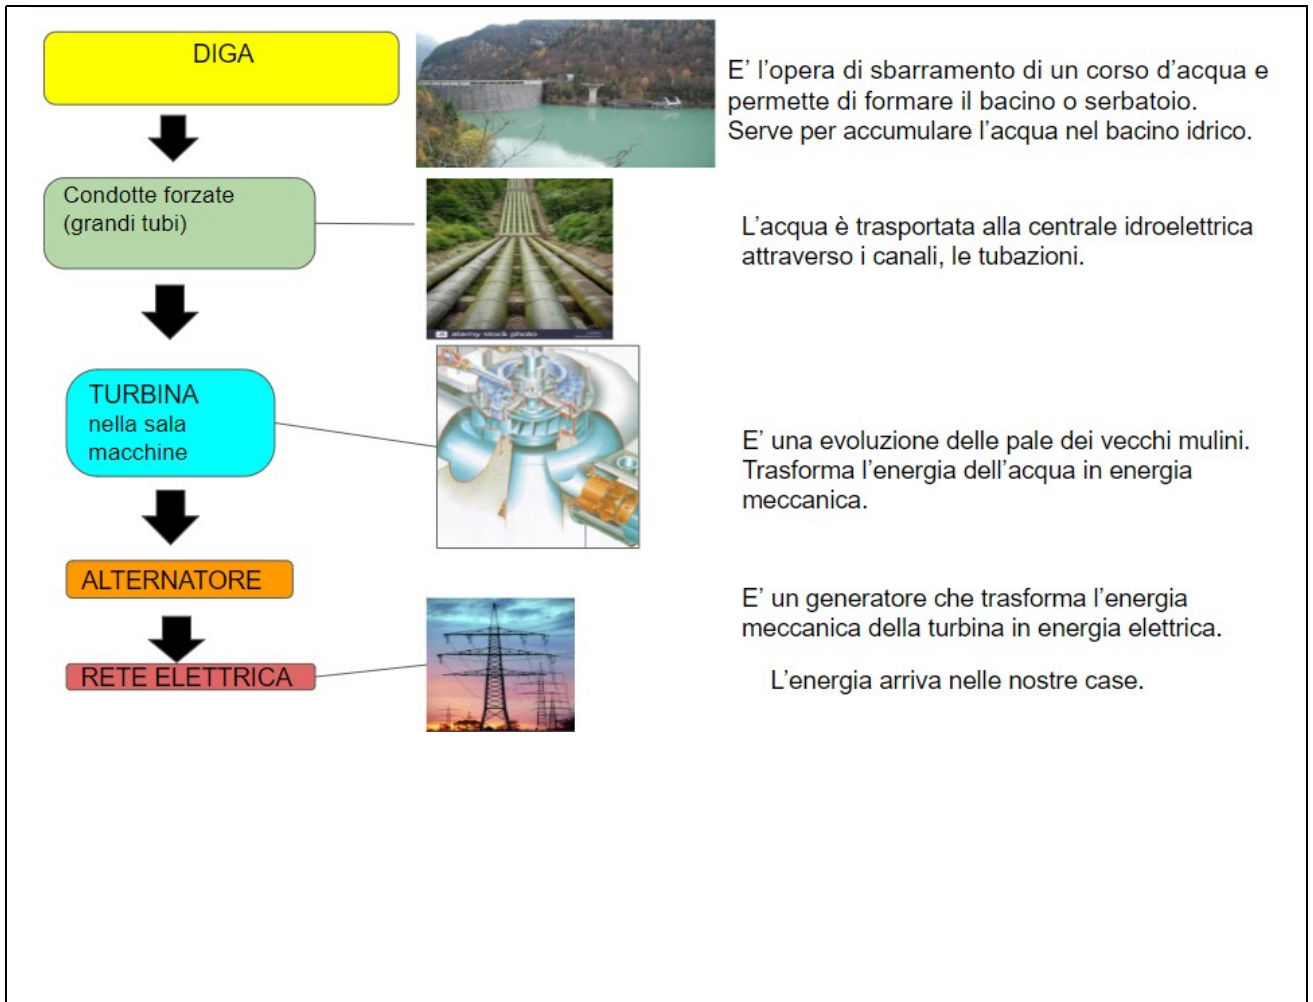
DIGA

E' l'opera di sbarramento di un corso d'acqua e permette di formare il bacino o serbatoio. Serve per accumulare l'acqua nel bacino idrico.

Condotte forzate (grandi tubi)

alamy stock photo

L'acqua è trasportata alla centrale idroelettrica attraverso i canali, le tubazioni.

TURBINA nella sala macchine

E' una evoluzione delle pale dei vecchi mulini. Trasforma l'energia dell'acqua in energia meccanica.

ALTERNATORE

E' un generatore che trasforma l'energia meccanica della turbina in energia elettrica.

RETE ELETTRICA

L'energia arriva nelle nostre case.